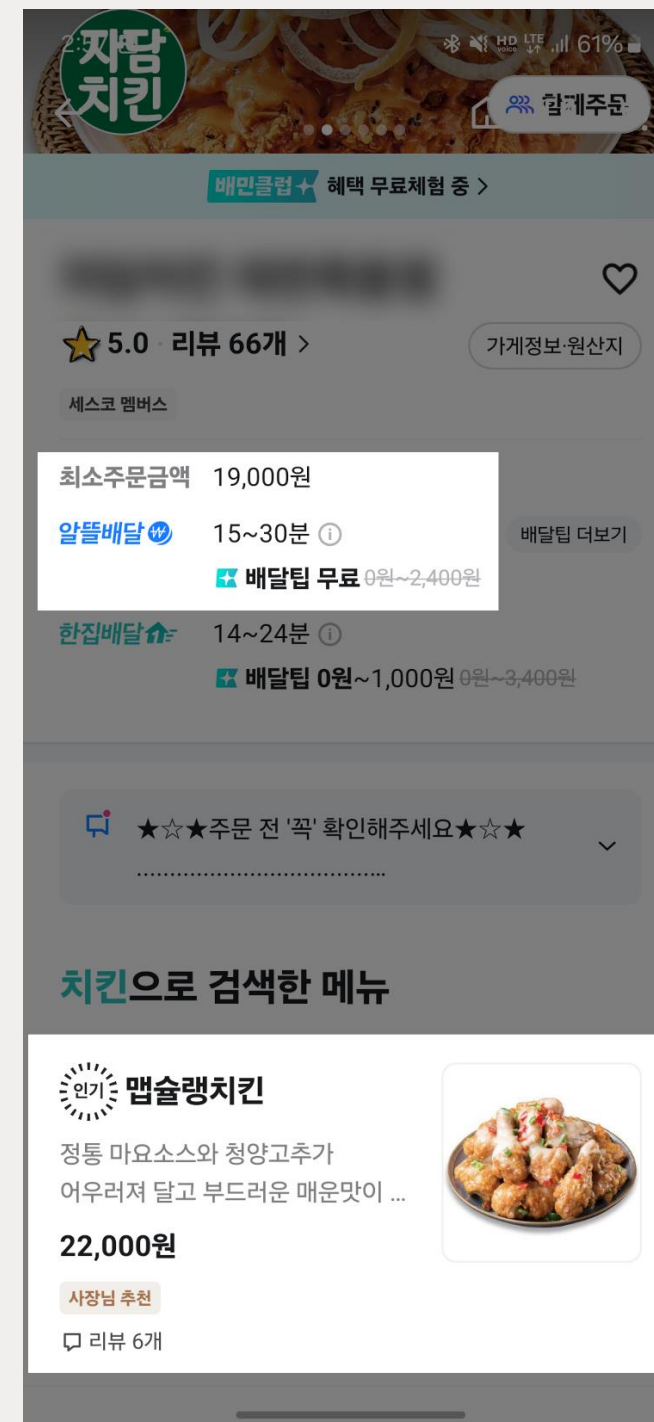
2:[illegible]
자담 치킨
61%
함께주문

배민클럽 혜택 무료체험 중 >

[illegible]

5.0 리뷰 66개 >
가게정보·원산지

세스코 멤버스

최소주문금액 19,000원
알뜰배달 15~30분
배달팁 더보기
배달팁 무료 0원~2,400원
한집배달 14~24분
배달팁 0원~1,000원 0원~3,400원

★☆★주문 전 '꼭' 확인해주세요★☆★
.......................................

치킨으로 검색한 메뉴

인기 맵슐랭치킨
정통 마요소스와 청양고추가 어우러져 달고 부드러운 매운맛이 ...
22,000원
사장님 추천
리뷰 6개